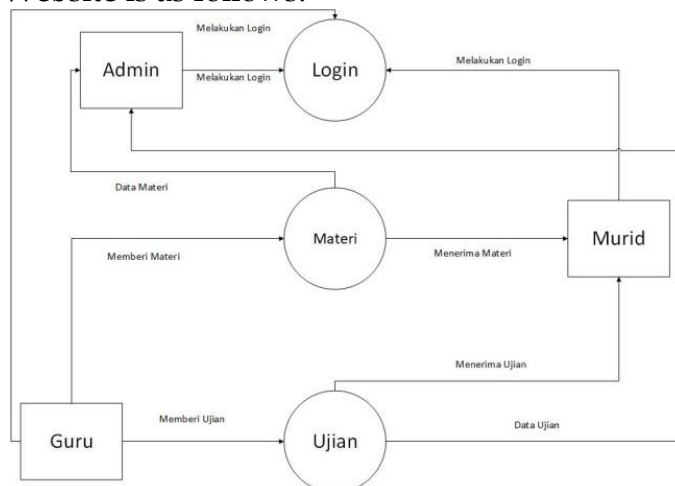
website is as follows:

Melakukan Login

Admin

Melakukan Login

Login

Melakukan Login

Data Materi

Materi

Memberi Materi

Menerima Materi

Murid

Menerima Ujian

Memberi Ujian

Guru

Ujian

Data Ujian